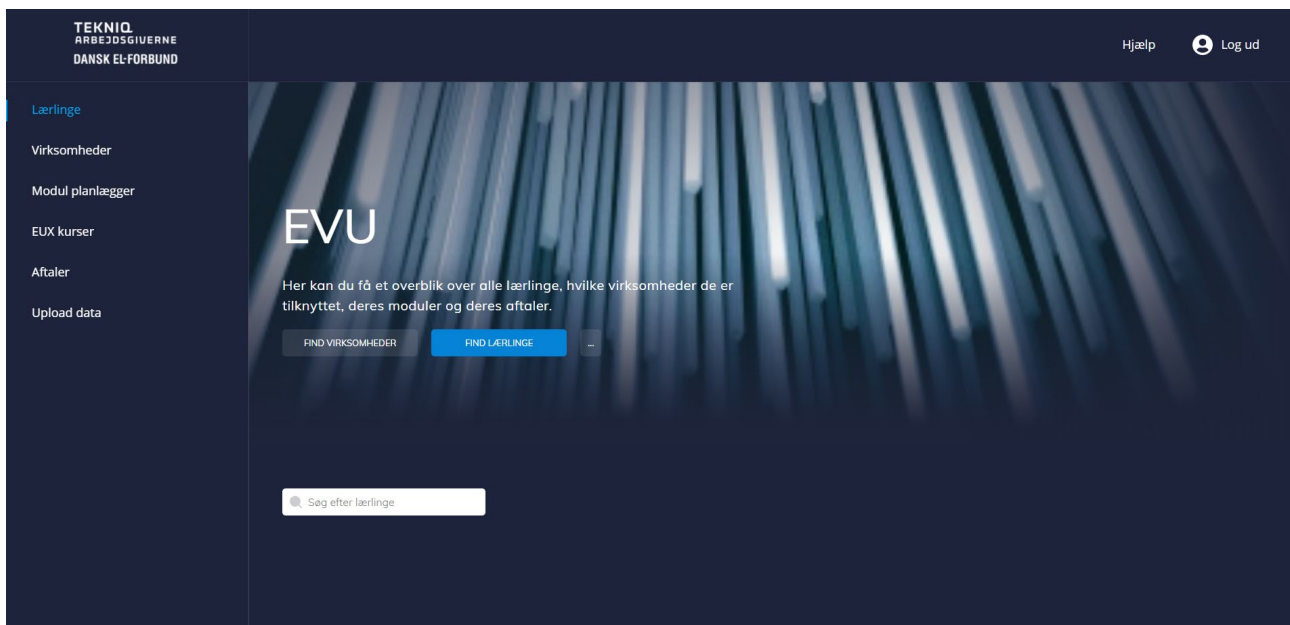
TEKNIQ
ARBEJDSGIVERNE
DANSK EL-FORBUND

Hjælp
Log ud

Lærlinge
Virksomheder
Modul planlægger
EUX kurser
Aftaler
Upload data

EVU

Her kan du få et overblik over alle lærlinge, hvilke virksomheder de er tilknyttet, deres moduler og deres aftaler.

FIND VIRKSOMHEDER
FIND LÆRLINGE
...

Søg efter lærlinge